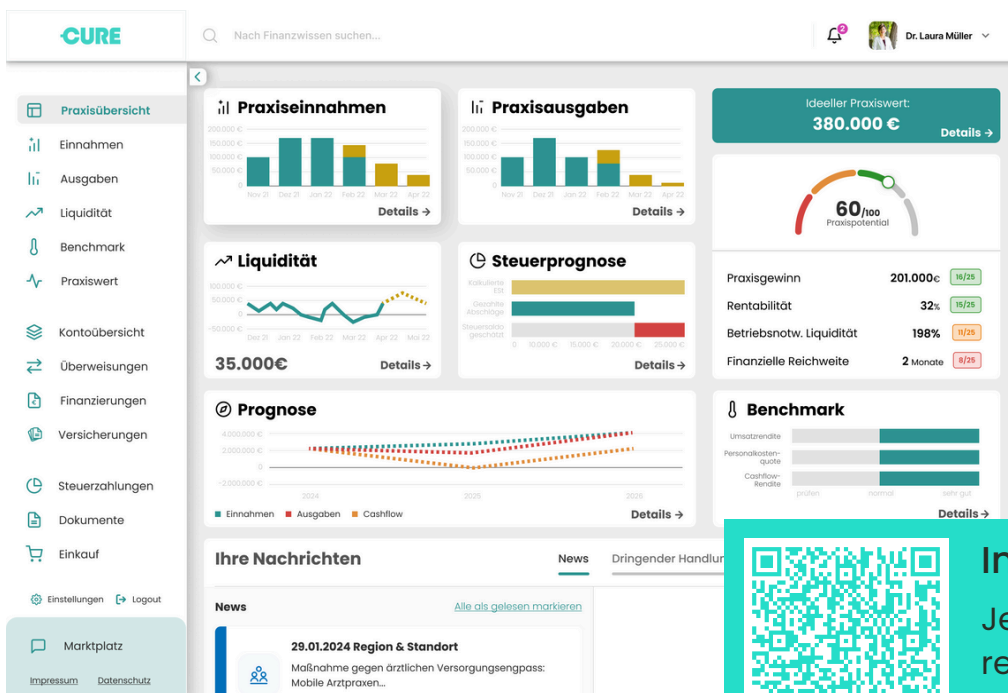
CURE

Nach Finanzwissen suchen...

2

Dr. Laura Müller

Praxisübersicht
Einnahmen
Ausgaben
Liquidität
Benchmark
Praxiswert

Kontoübersicht
Überweisungen
Finanzierungen
Versicherungen

Steuerzahlungen
Dokumente
Einkauf

Einstellungen Logout

Marktplatz

Impressum Datenschutz

Praxiseinnahmen
200.000 € 150.000 € 100.000 € 50.000 € 0
Nov 21 Dez 21 Jan 22 Feb 22 Mar 22 Apr 22
Details →

Praxisausgaben
200.000 € 150.000 € 100.000 € 50.000 € 0
Nov 21 Dez 21 Jan 22 Feb 22 Mar 22 Apr 22
Details →

Ideeller Praxiswert:
380.000 €
Details →

60/100
Praxispotential

Liquidität
100.000 € 50.000 € 0 -50.000 €
Dez 21 Jan 22 Feb 22 Mar 22 Apr 22 Mai 22
35.000€
Details →

Steuerprognose
Kalkulierte ESt
Gezahlte Abschläge
Steuersaldo geschätzt
0 10.000 € 15.000 € 20.000 € 25.000 €
Details →

| | | |
|---|---|---|
| Praxisgewinn | 201.000€ | 16/25 |
| Rentabilität | 32% | 15/25 |
| Betriebsnotw. Liquidität | 198% | 11/25 |
| Finanzielle Reichweite | 2 Monate | 8/25 |

Prognose
4.000.000 € 2.000.000 € 0 -2.000.000 €
2024 2025 2026
Einnahmen Ausgaben Cashflow
Details →

Benchmark
Umsatzrendite
Personalkosten-quote
Cashflow-Rendite
prüfen normal sehr gut
Details →

Ihre Nachrichten
News Dringender Handlun

News
Alle als gelesen markieren

29.01.2024 Region & Standort
Maßnahme gegen ärztlichen Versorgungsengpass: Mobile Arztpraxen...

In
Je
re